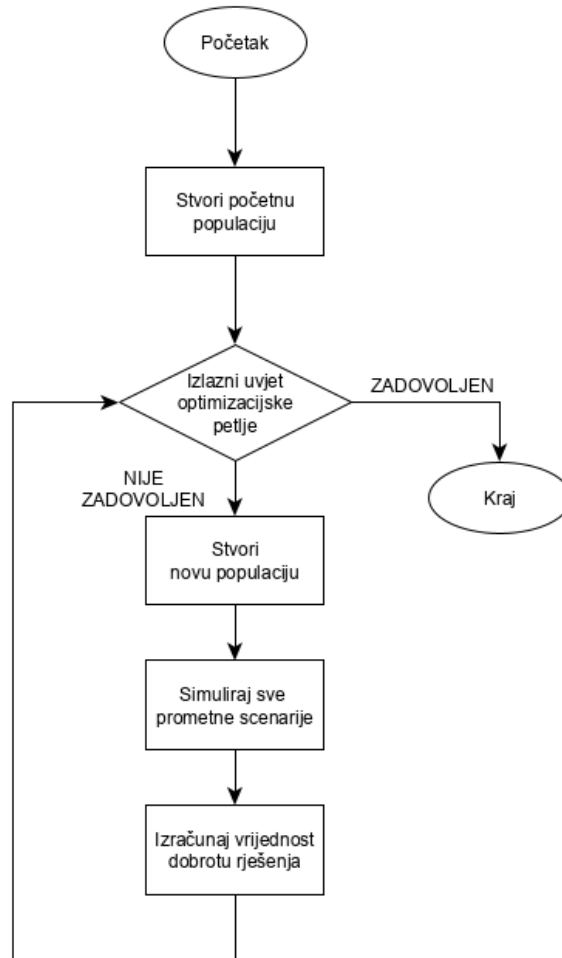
Početak

Stvori početnu populaciju

Izlazni uvjet optimizacijske petlje

ZADOVOLJEN

Kraj

NIJE ZADOVOLJEN

Stvori novu populaciju

Simuliraj sve prometne scenarije

Izračunaj vrijednost dobrotu rješenja